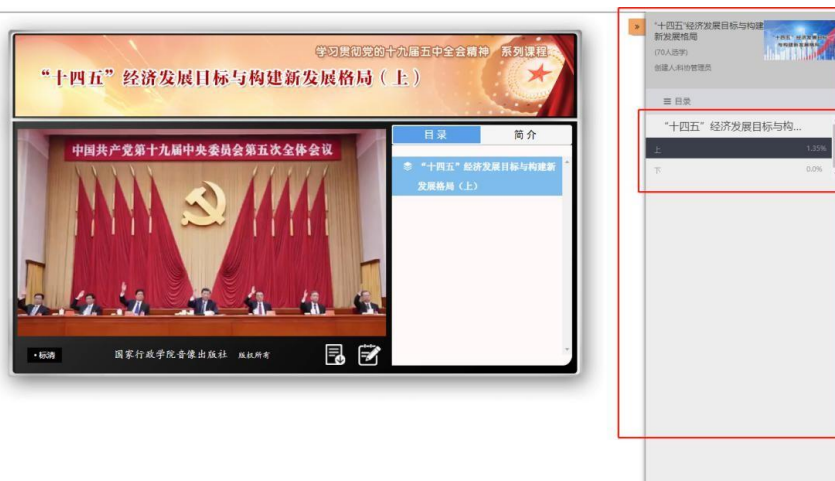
学习贯彻党的十九届五中全会精神 系列课程

“十四五”经济发展目标与构建新发展格局（上）

中国共产党第十九届中央委员会第五次全体会议

目录

简介

“十四五”经济发展目标与构建新发展格局（上）

•标清

国家行政学院音像出版社 版权所有

»

“十四五”经济发展目标与构建新发展格局

(70人选学)

创建人:科协管理员

≡ 目录

“十四五”经济发展目标与构...

上 1.35%

下 0.0%